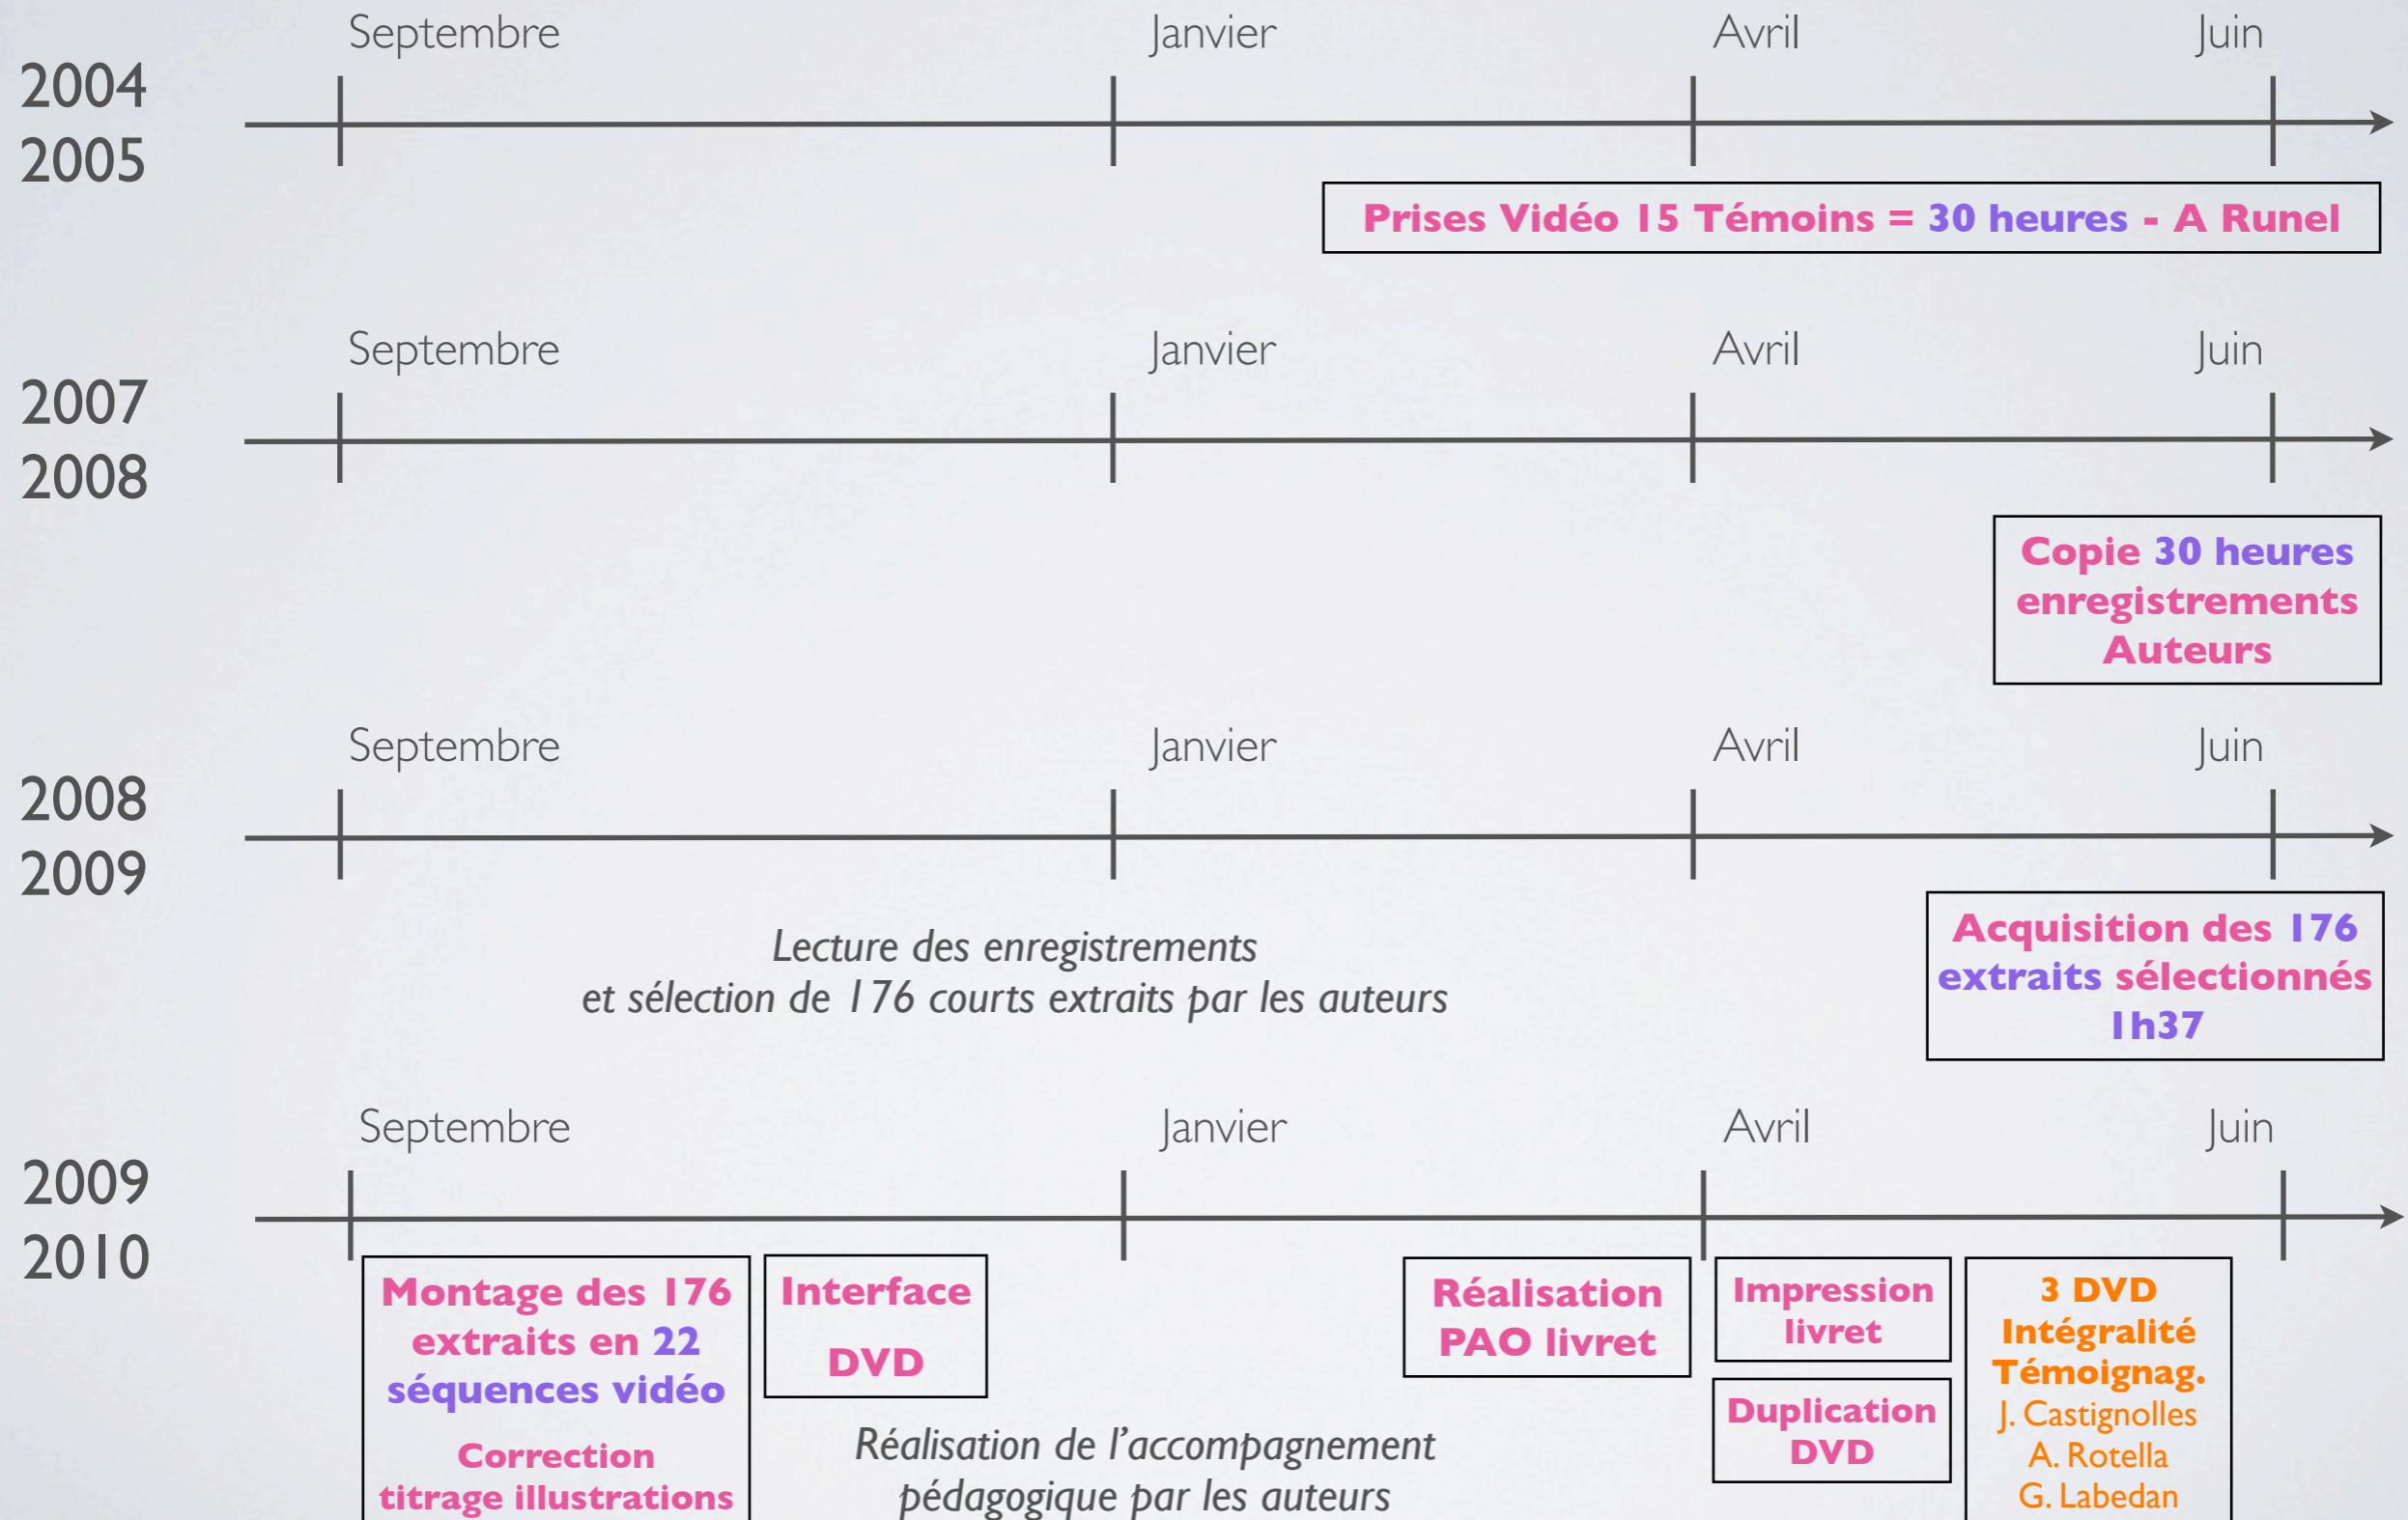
2004
2005

Septembre Janvier Avril Juin

Prises Vidéo 15 Témoins = 30 heures - A Runel

2007
2008

Septembre Janvier Avril Juin

Copie 30 heures enregistrements Auteurs

2008
2009

Septembre Janvier Avril Juin

Lecture des enregistrements et sélection de 176 courts extraits par les auteurs

Acquisition des 176 extraits sélectionnés 1h37

2009
2010

Septembre Janvier Avril Juin

Montage des 176 extraits en 22 séquences vidéo

Correction titrage illustrations

Interface DVD

Réalisation de l'accompagnement pédagogique par les auteurs

Réalisation PAO livret

Impression livret

Duplication DVD

3 DVD Intégralité Témoignag.
J. Castignolles
A. Rotella
G. Labedan